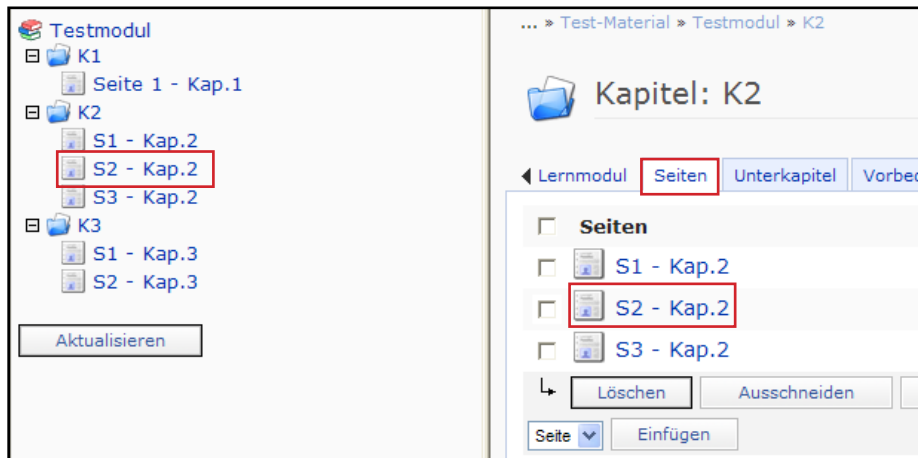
Testmodul
K1
Seite 1 - Kap.1
K2
S1 - Kap.2
S2 - Kap.2
S3 - Kap.2
K3
S1 - Kap.3
S2 - Kap.3

Aktualisieren

... » Test-Material » Testmodul » K2

Kapitel: K2

Lernmodul | Seiten | Unterkapitel | Vorbe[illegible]

Seiten
S1 - Kap.2
S2 - Kap.2
S3 - Kap.2

Löschen | Ausschneiden

Seite | Einfügen